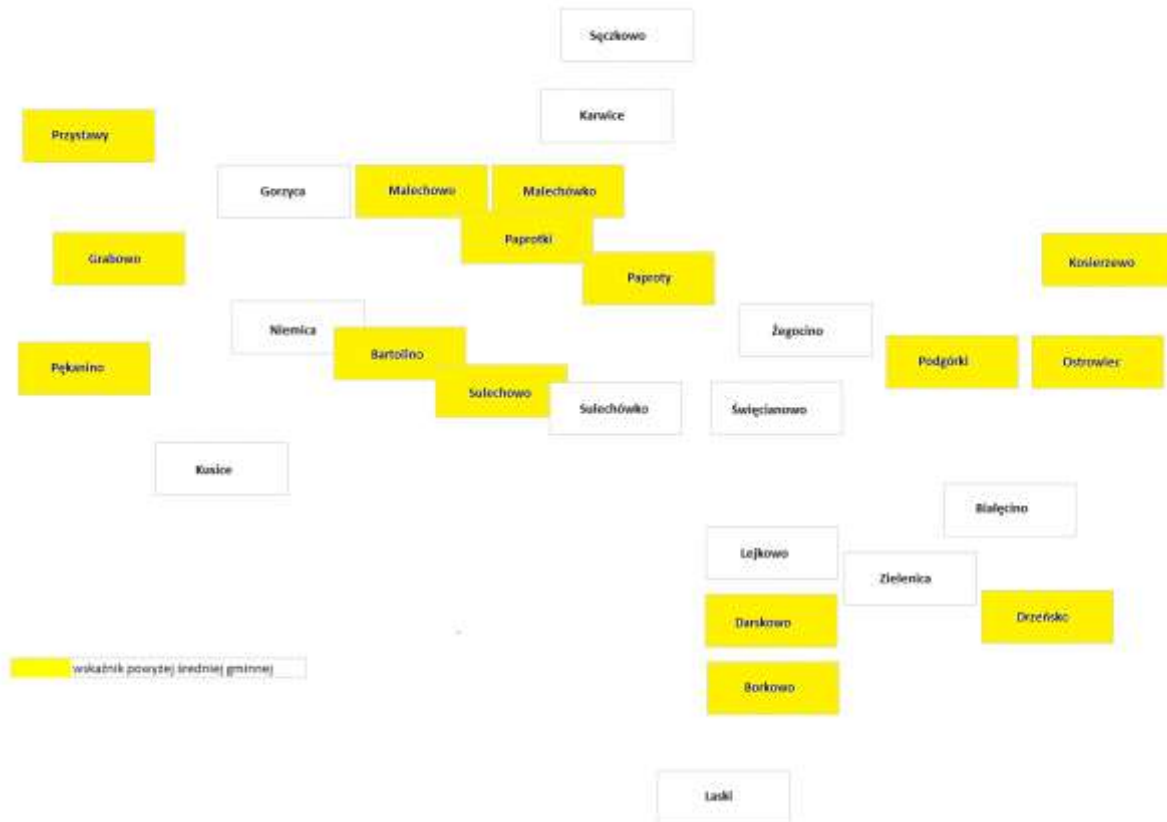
Sęczkowo

Karwice

Przystawy

Gorzyca

Malechowo

Malechówko

Paprotki

Grabowo

Paproty

Kosierzewo

Niemica

Bartolino

Żegocino

Podgórki

Ostrowiec

Pękanino

Sulechowo

Sulechówko

Święcianowo

Kusice

Białęcino

Lejkowo

Zielenica

Darskowo

Drzeńsko

wskaźnik powyżej średniej gminnej

Borkowo

Laski